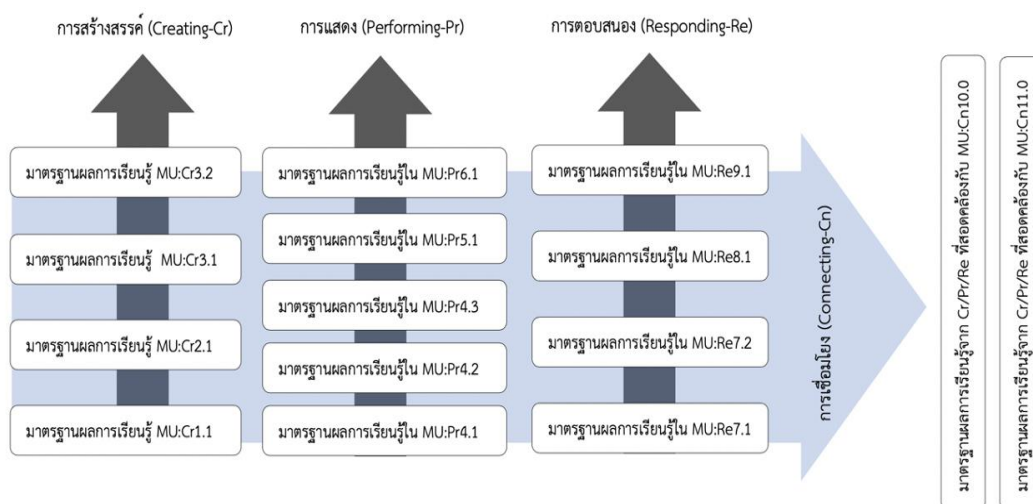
การสร้างสรรค์ (Creating-Cr)

การแสดง (Performing-Pr)

การตอบสนอง (Responding-Re)

มาตรฐานผลการเรียนรู้ MU:Cr3.2

มาตรฐานผลการเรียนรู้ MU:Cr3.1

มาตรฐานผลการเรียนรู้ MU:Cr2.1

มาตรฐานผลการเรียนรู้ MU:Cr1.1

มาตรฐานผลการเรียนรู้ใน MU:Pr6.1

มาตรฐานผลการเรียนรู้ใน MU:Pr5.1

มาตรฐานผลการเรียนรู้ใน MU:Pr4.3

มาตรฐานผลการเรียนรู้ใน MU:Pr4.2

มาตรฐานผลการเรียนรู้ใน MU:Pr4.1

มาตรฐานผลการเรียนรู้ใน MU:Re9.1

มาตรฐานผลการเรียนรู้ใน MU:Re8.1

มาตรฐานผลการเรียนรู้ใน MU:Re7.2

มาตรฐานผลการเรียนรู้ใน MU:Re7.1

การเชื่อมโยง (Connecting-Cn)

มาตรฐานผลการเรียนรู้จาก Cr/Pr/Re ที่สอดคล้องกับ MU:Cn10.0

มาตรฐานผลการเรียนรู้จาก Cr/Pr/Re ที่สอดคล้องกับ MU:Cn11.0